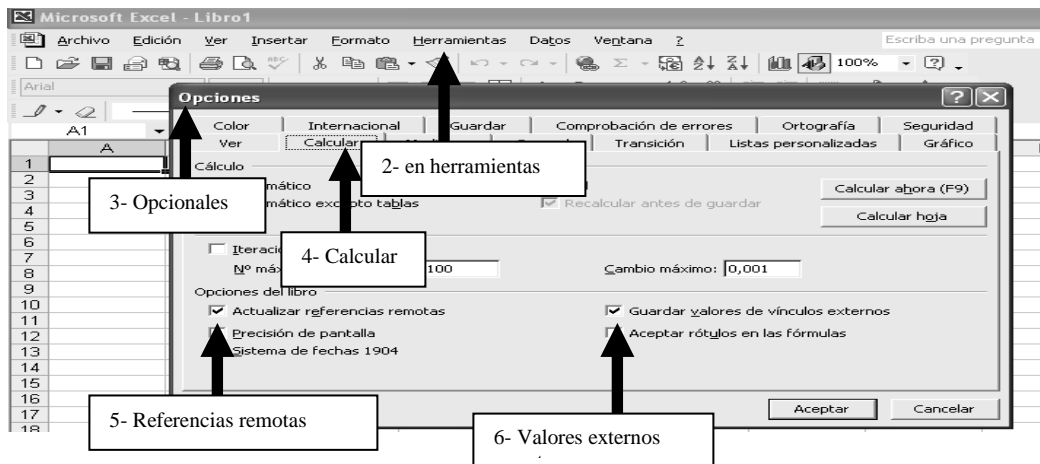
Microsoft Excel - Libro1

Archivo Edición Ver Insertar Formato Herramientas Datos Ventana ?

Escriba una pregunta

100%

Arial

A1

A

1
2
3
4
5
6
7
8
9
10
11
12
13
14
15
16
17
18

Opciones

Color | Internacional | Guardar | Comprobación de errores | Ortografía | Seguridad

Ver | Calcular | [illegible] | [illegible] | Transición | Listas personalizadas | Gráfico

Cálculo

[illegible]mático

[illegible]mático exc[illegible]to tablas

Recalcular antes de guardar

Calcular ahora (F9)

Calcular hoja

Iteraci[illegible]

Nº máx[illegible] 100

Cambio máximo: 0,001

Opciones del libro

Actualizar referencias remotas

Guardar valores de vínculos externos

Precisión de pantalla

Aceptar rótulos en las fórmulas

Sistema de fechas 1904

Aceptar

Cancelar

2- en herramientas

3- Opcionales

4- Calcular

5- Referencias remotas

6- Valores externos